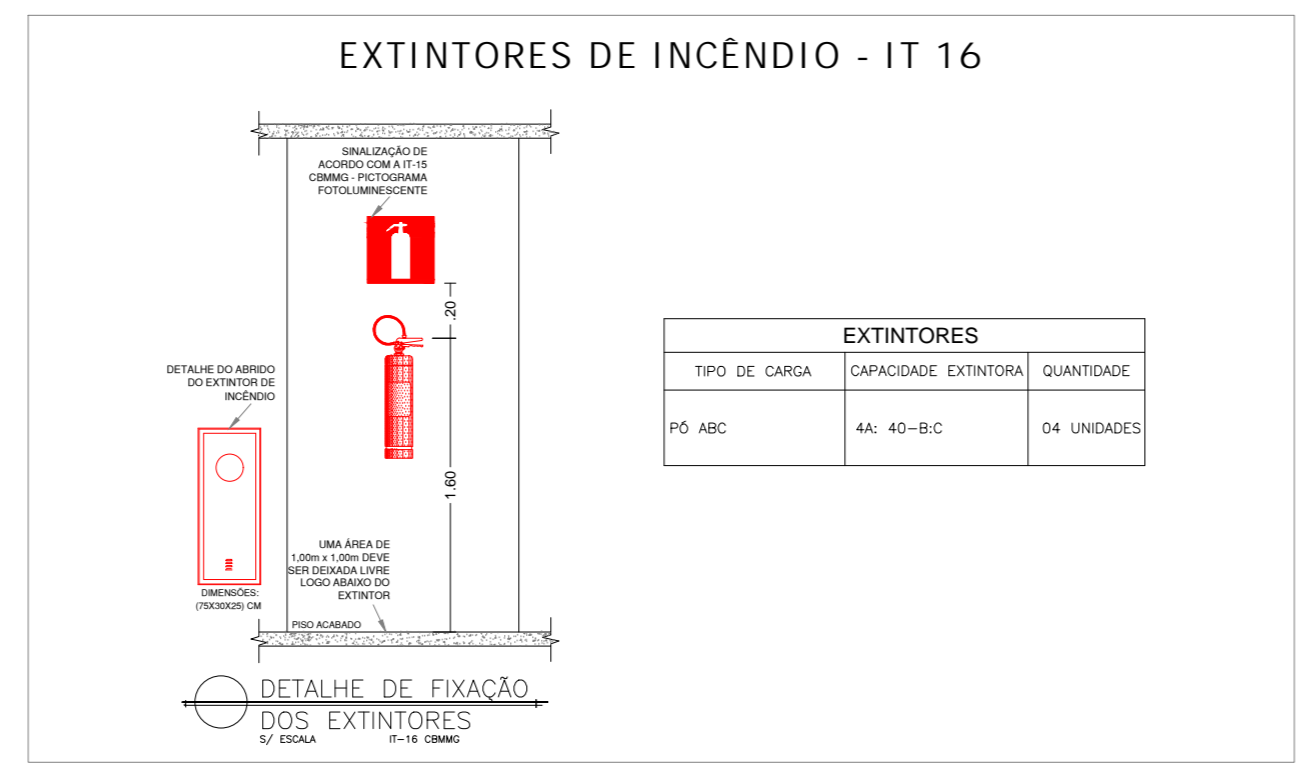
EXTINTORES DE INCÊNDIO - IT 16

SINALIZAÇÃO DE ACORDO COM A IT-15 CBMMG - PICTOGRAMA FOTOLUMINESCENTE

.20

1.60

DETALHE DO ABRIDO DO EXTINTOR DE INCÊNDIO

DIMENSÕES: (75X30X25) CM

UMA ÁREA DE 1,00m x 1,00m DEVE SER DEIXADA LIVRE LOGO ABAIXO DO EXTINTOR

PISO ACABADO

DETALHE DE FIXAÇÃO DOS EXTINTORES

S/ ESCALA IT-16 CBMMG

| EXTINTORES | | |
|---|---|---|
| TIPO DE CARGA | CAPACIDADE EXTINTORA | QUANTIDADE |
| PÓ ABC | 4A: 40-B:C | 04 UNIDADES |